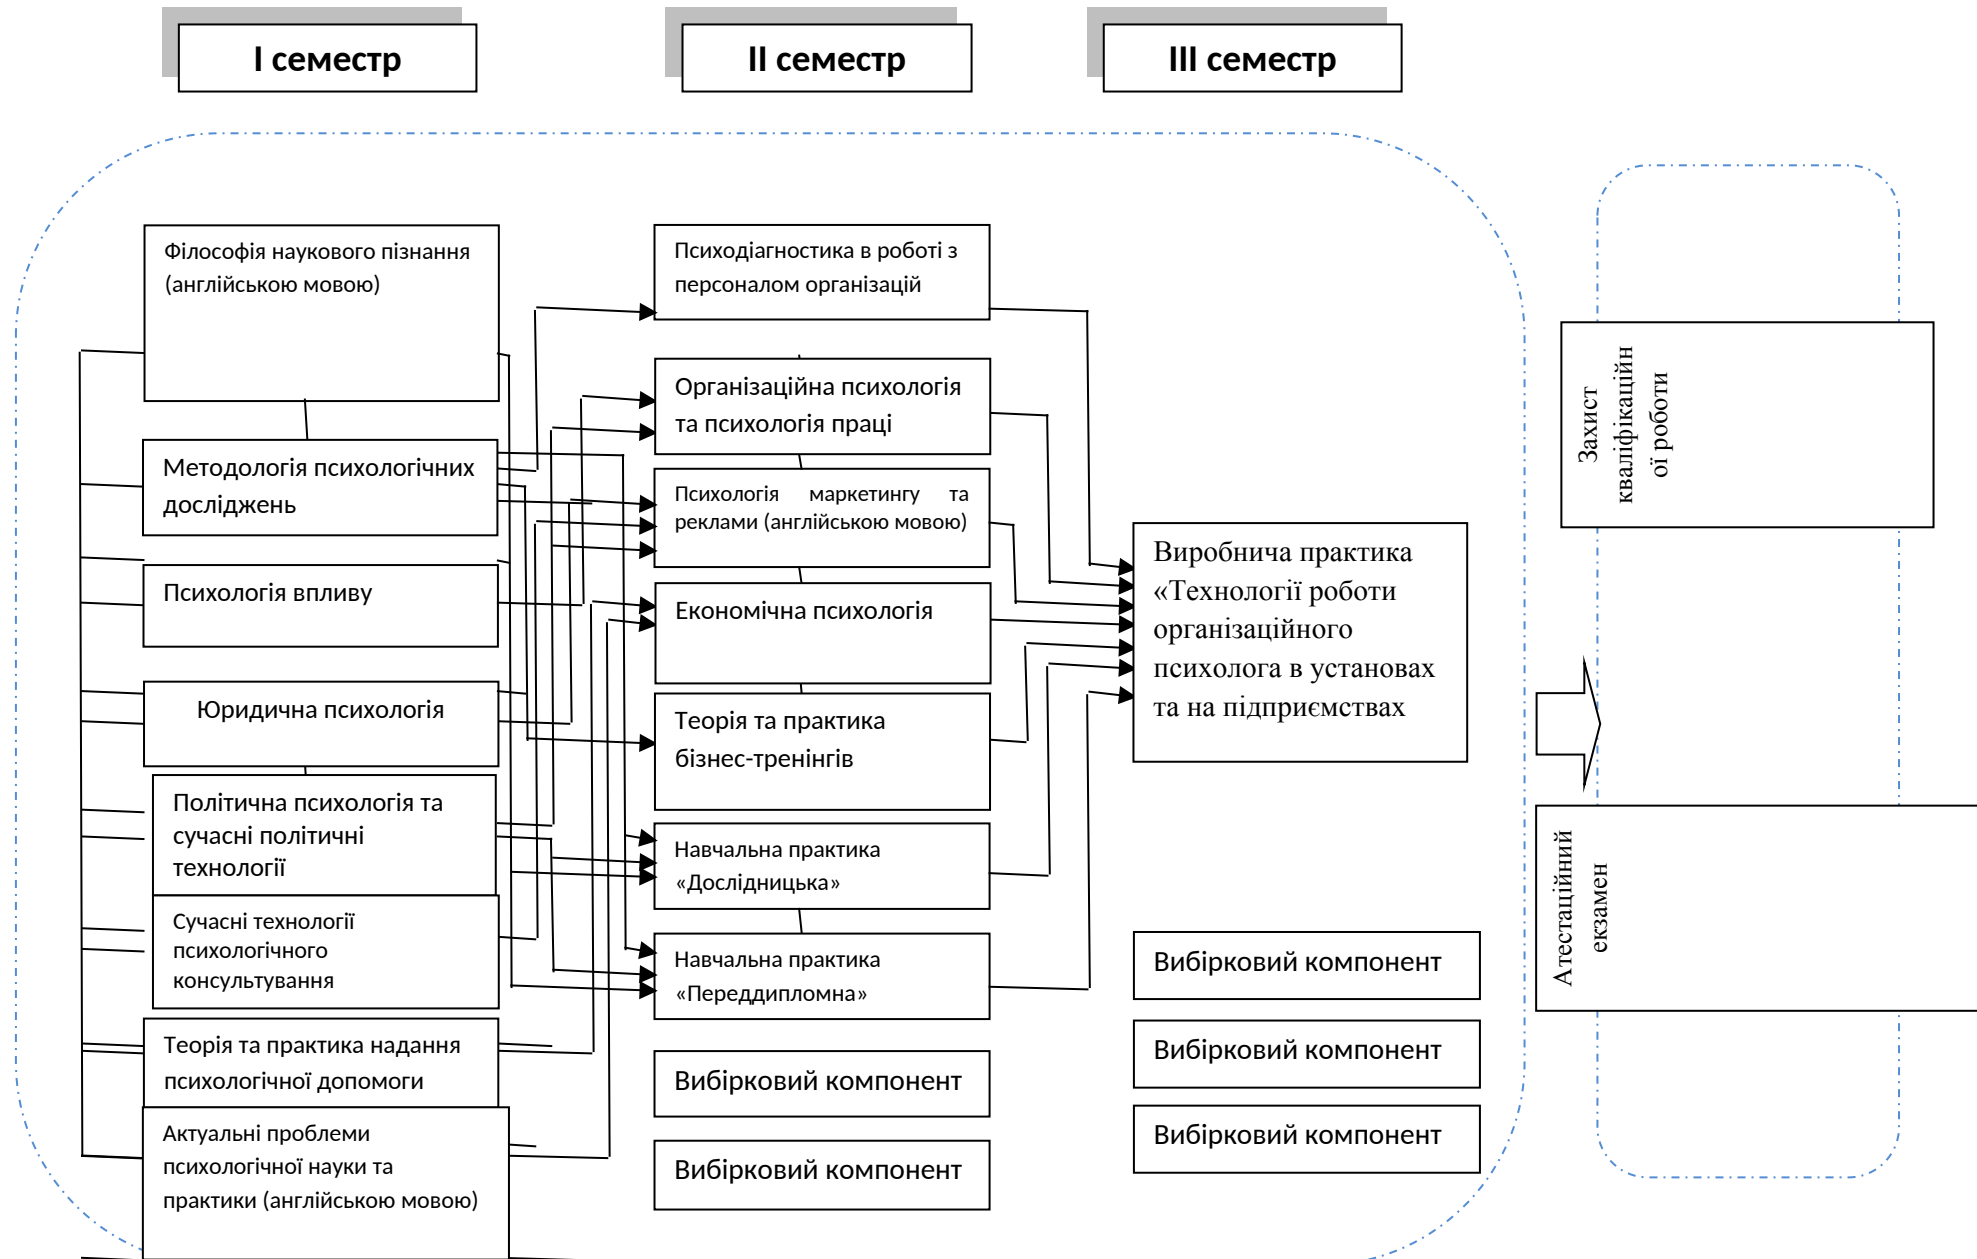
І семестр

ІІ семестр

ІІІ семестр

Філософія наукового пізнання (англійською мовою)

Методологія психологічних досліджень

Психологія впливу

Юридична психологія

Політична психологія та сучасні політичні технології

Сучасні технології психологічного консультування

Теорія та практика надання психологічної допомоги

Актуальні проблеми психологічної науки та практики (англійською мовою)

Психодіагностика в роботі з персоналом організацій

Організаційна психологія та психологія праці

Психологія маркетингу та реклами (англійською мовою)

Економічна психологія

Теорія та практика бізнес-тренінгів

Навчальна практика «Дослідницька»

Навчальна практика «Переддипломна»

Вибірковий компонент

Вибірковий компонент

Виробнича практика «Технології роботи організаційного психолога в установах та на підприємствах

Вибірковий компонент

Вибірковий компонент

Вибірковий компонент

Захист кваліфікаційн ої роботи

Атестаційний екзамен